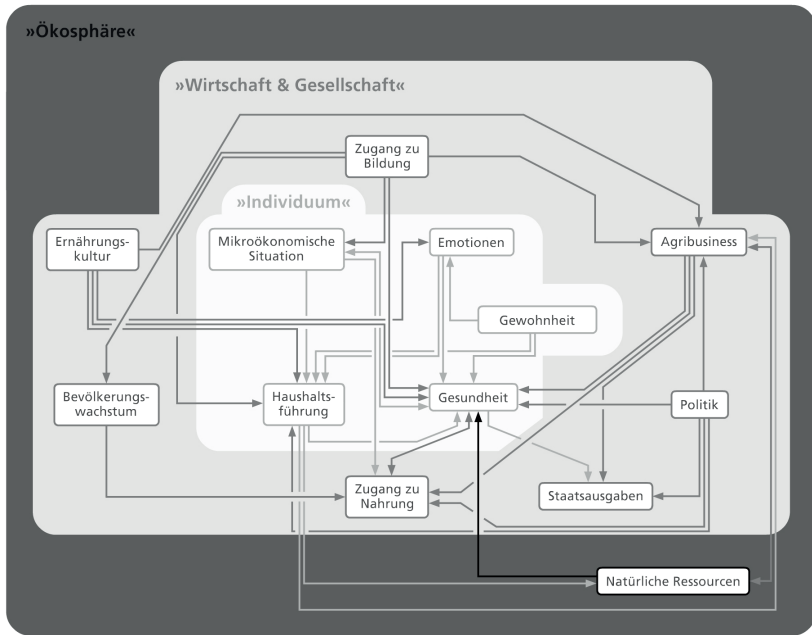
»Ökosphäre«

»Wirtschaft & Gesellschaft«

Zugang zu Bildung

»Individuum«

Ernährungskultur

Mikroökonomische Situation

Emotionen

Agribusiness

Gewohnheit

Bevölkerungswachstum

Haushaltsführung

Gesundheit

Politik

Zugang zu Nahrung

Staatsausgaben

Natürliche Ressourcen